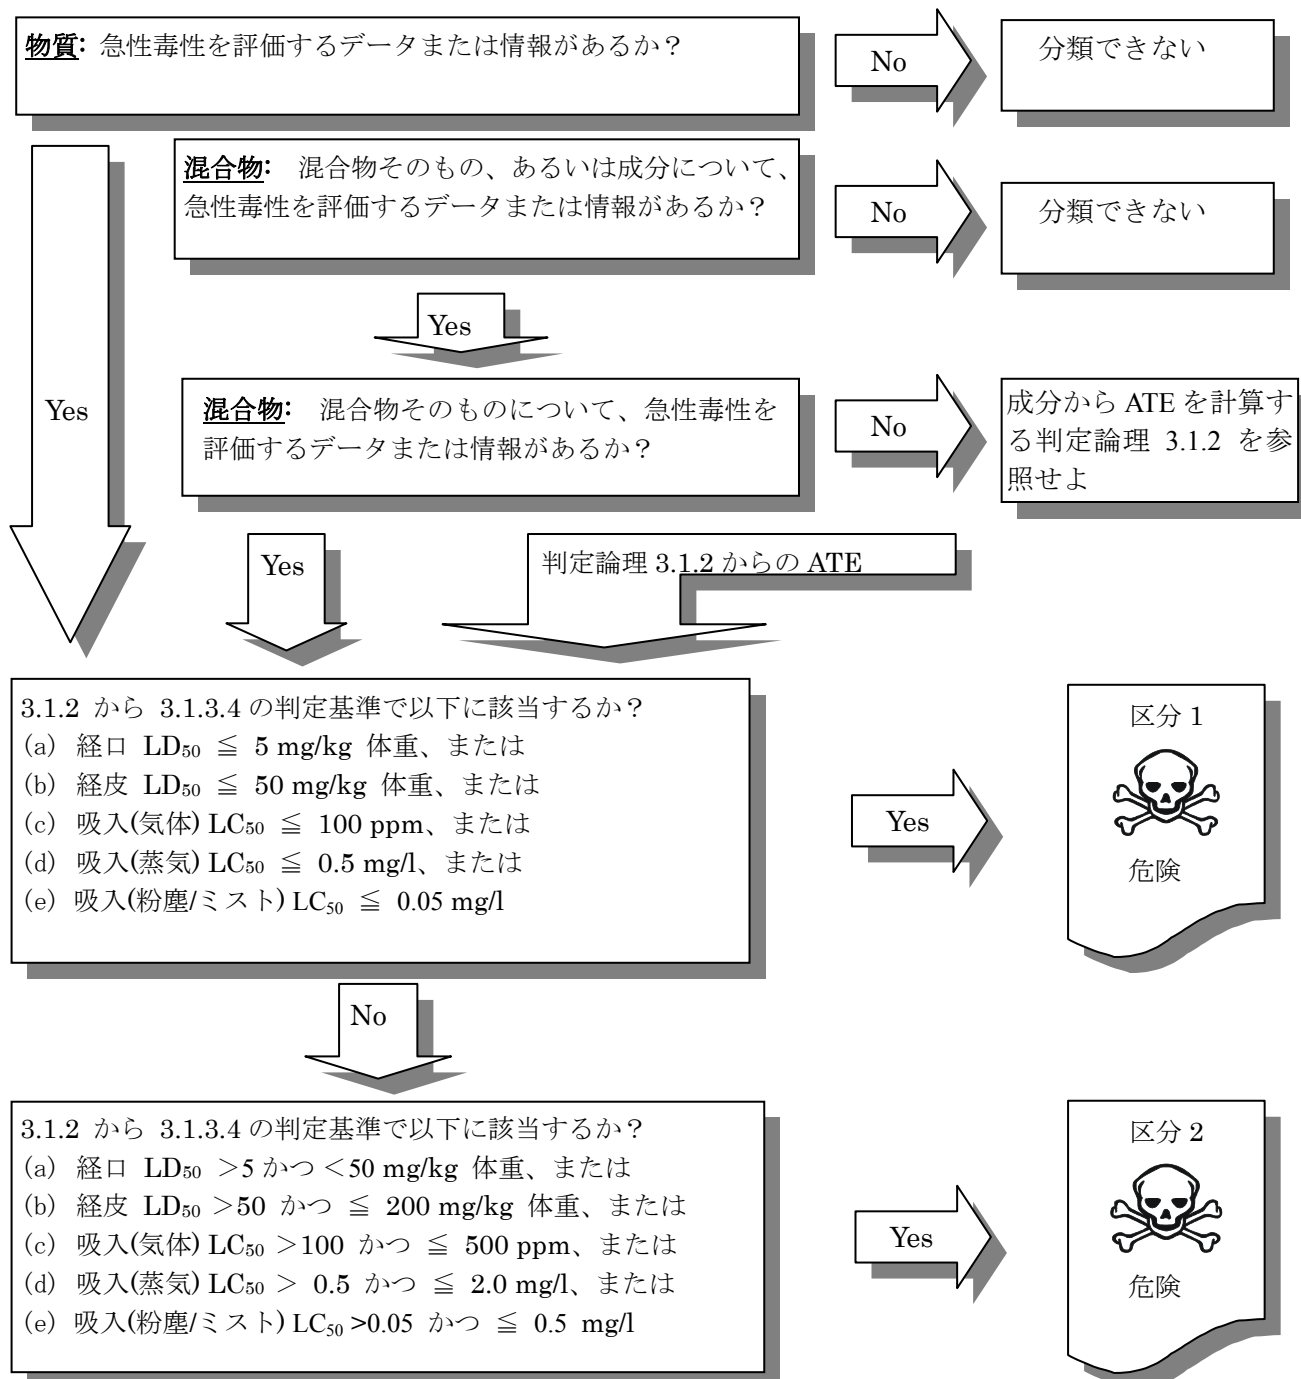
物質: 急性毒性を評価するデータまたは情報があるか？

No

分類できない

Yes

混合物: 混合物そのもの、あるいは成分について、急性毒性を評価するデータまたは情報があるか？

No

分類できない

Yes

混合物: 混合物そのものについて、急性毒性を評価するデータまたは情報があるか？

No

成分から ATE を計算する判定論理 3.1.2 を参照せよ

Yes

判定論理 3.1.2 からの ATE

3.1.2 から 3.1.3.4 の判定基準で以下に該当するか？
(a) 経口 $LD_{50}$ ≦ 5 mg/kg 体重、または
(b) 経皮 $LD_{50}$ ≦ 50 mg/kg 体重、または
(c) 吸入(気体) $LC_{50}$ ≦ 100 ppm、または
(d) 吸入(蒸気) $LC_{50}$ ≦ 0.5 mg/l、または
(e) 吸入(粉塵/ミスト) $LC_{50}$ ≦ 0.05 mg/l

Yes

区分 1

危険

No

3.1.2 から 3.1.3.4 の判定基準で以下に該当するか？
(a) 経口 $LD_{50}$ >5 かつ <50 mg/kg 体重、または
(b) 経皮 $LD_{50}$ >50 かつ ≦ 200 mg/kg 体重、または
(c) 吸入(気体) $LC_{50}$ >100 かつ ≦ 500 ppm、または
(d) 吸入(蒸気) $LC_{50}$ > 0.5 かつ ≦ 2.0 mg/l、または
(e) 吸入(粉塵/ミスト) $LC_{50}$ >0.05 かつ ≦ 0.5 mg/l

Yes

区分 2

危険